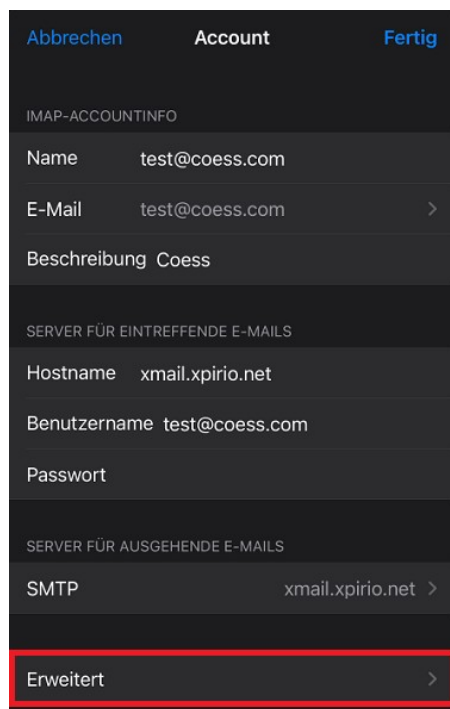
Abbrechen Account Fertig

IMAP-ACCOUNTINFO

Name test@coess.com

E-Mail test@coess.com

Beschreibung Coess

SERVER FÜR EINTREFFENDE E-MAILS

Hostname xmail.xpirio.net

Benutzername test@coess.com

Passwort

SERVER FÜR AUSGEHENDE E-MAILS

SMTP xmail.xpirio.net

Erweitert